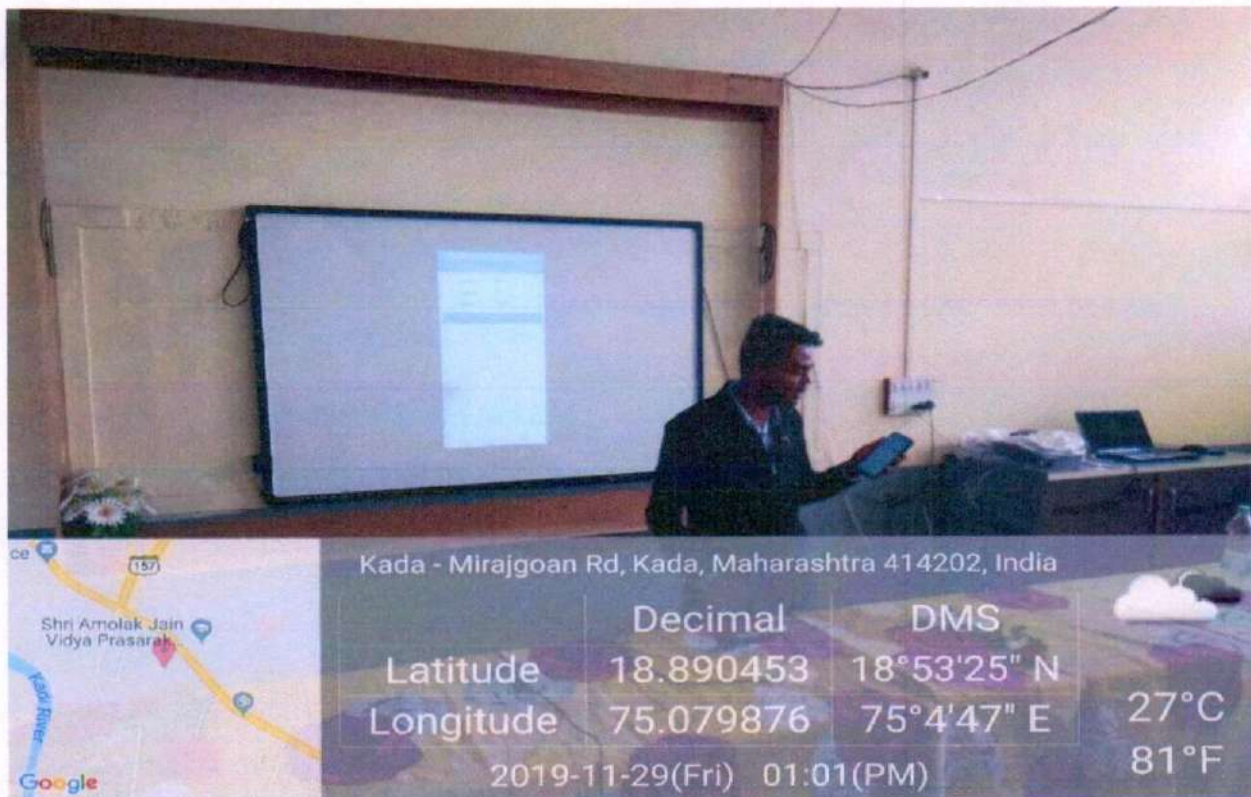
ce
157
Shri Amolak Jain Vidya Prasarak
Kadi River
Google

Kada - Mirajgoan Rd, Kada, Maharashtra 414202, India

| | Decimal | DMS |
|---|---|---|
| Latitude | 18.890453 | 18°53'25" N |
| Longitude | 75.079876 | 75°4'47" E |

27°C
81°F

2019-11-29(Fri) 01:01(PM)